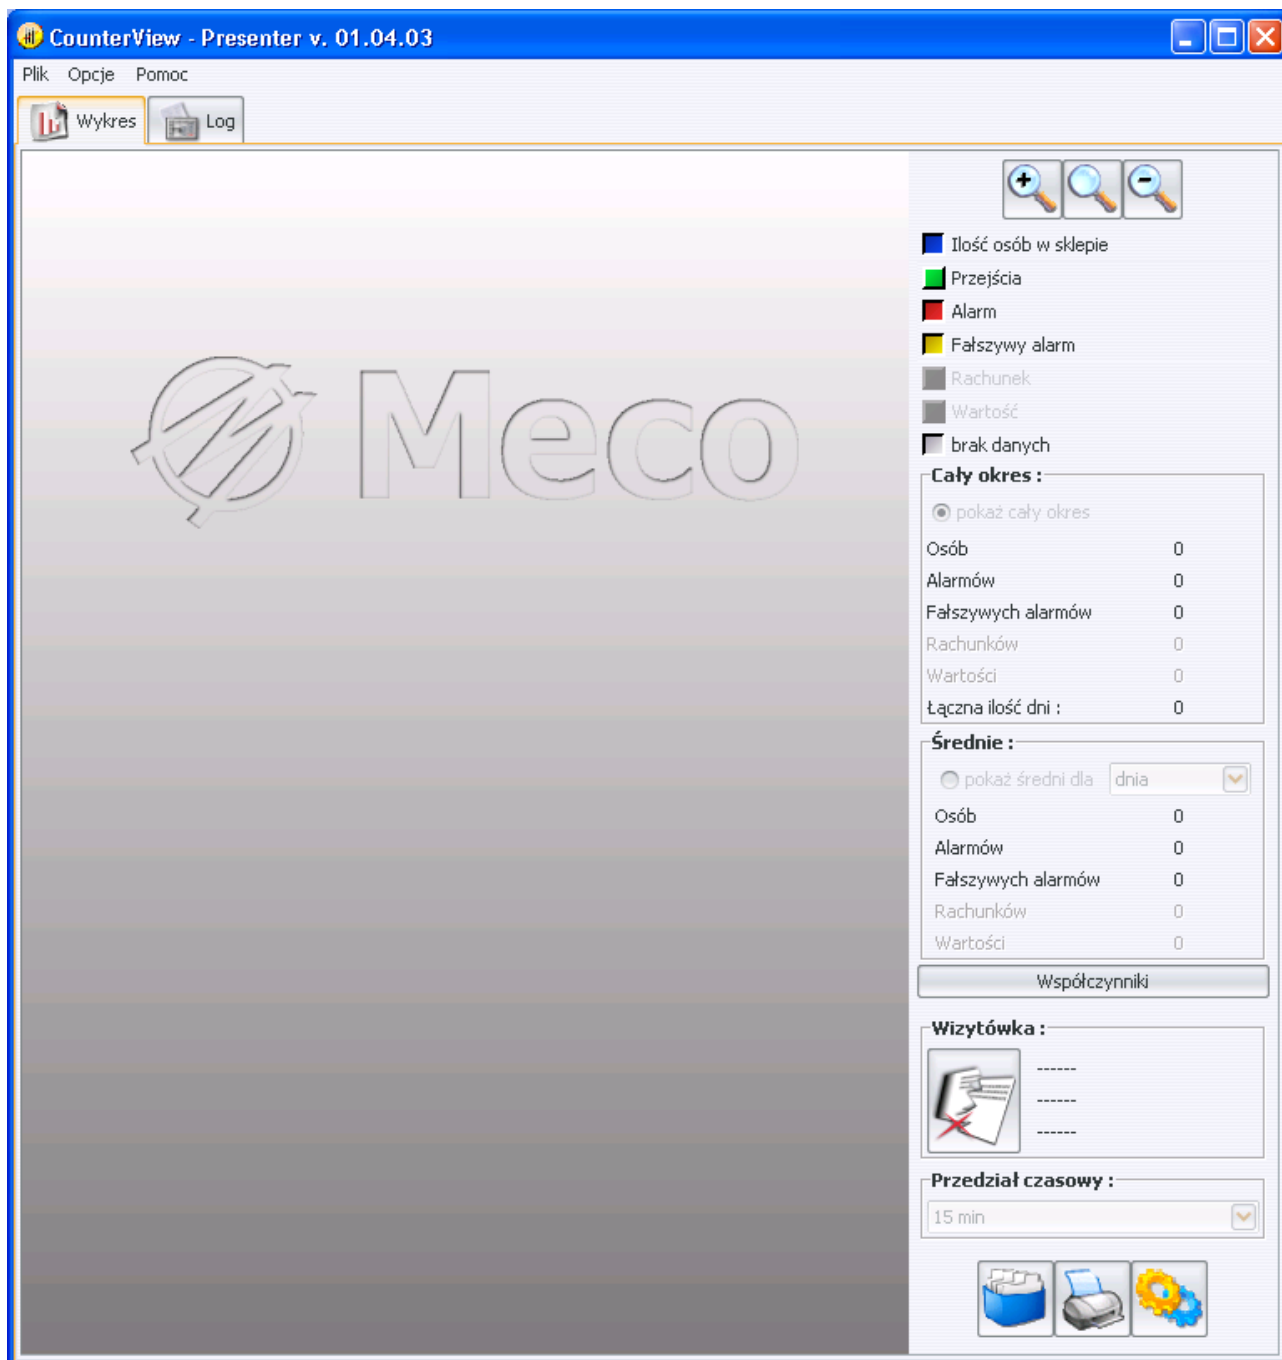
CounterView - Presenter v. 01.04.03

Plik Opcje Pomoc

Wykres Log

Meco

Ilość osób w sklepie
Przejścia
Alarm
Fałszywy alarm
Rachunek
Wartość
brak danych

Cały okres :
pokaż cały okres

| | |
|---|---|
| Osób | 0 |
| Alarmów | 0 |
| Fałszywych alarmów | 0 |
| Rachunków | 0 |
| Wartości | 0 |
| Łączna ilość dni : | 0 |

Średnie :
pokaż średni dla dnia

| | |
|---|---|
| Osób | 0 |
| Alarmów | 0 |
| Fałszywych alarmów | 0 |
| Rachunków | 0 |
| Wartości | 0 |

Współczynniki

Wizytówka :
------
------
------

Przedział czasowy :
15 min